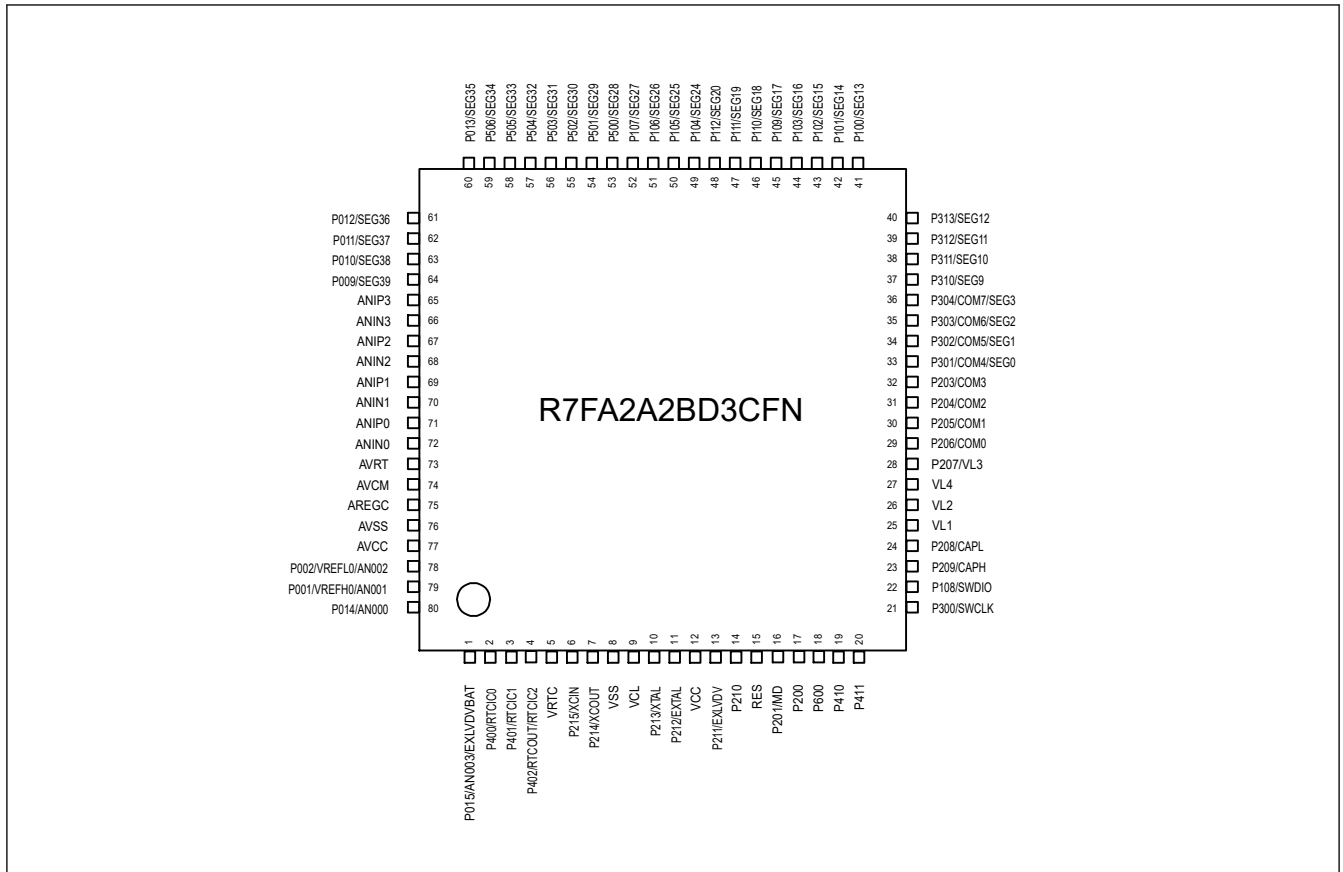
P013/SEG35 60
P506/SEG34 59
P505/SEG33 58
P504/SEG32 57
P503/SEG31 56
P502/SEG30 55
P501/SEG29 54
P500/SEG28 53
P107/SEG27 52
P106/SEG26 51
P105/SEG25 50
P104/SEG24 49
P112/SEG20 48
P111/SEG19 47
P110/SEG18 46
P109/SEG17 45
P103/SEG16 44
P102/SEG15 43
P101/SEG14 42
P100/SEG13 41

P012/SEG36 61
P011/SEG37 62
P010/SEG38 63
P009/SEG39 64
ANIP3 65
ANIN3 66
ANIP2 67
ANIN2 68
ANIP1 69
ANIN1 70
ANIP0 71
ANIN0 72
AVRT 73
AVCM 74
AREGC 75
AVSS 76
AVCC 77
P002/VREFL0/AN002 78
P001/VREFH0/AN001 79
P014/AN000 80

R7FA2A2BD3CFN

40 P313/SEG12
39 P312/SEG11
38 P311/SEG10
37 P310/SEG9
36 P304/COM7/SEG3
35 P303/COM6/SEG2
34 P302/COM5/SEG1
33 P301/COM4/SEG0
32 P203/COM3
31 P204/COM2
30 P205/COM1
29 P206/COM0
28 P207/VL3
27 VL4
26 VL2
25 VL1
24 P208/CAPL
23 P209/CAPH
22 P108/SWDIO
21 P300/SWCLK

1 P015/AN003/EXLVDVBAT
2 P400/RTCIC0
3 P401/RTCIC1
4 P402/RTCOUT/RTCIC2
5 VRTC
6 P215/XCIN
7 P214/XCOUT
8 VSS
9 VCL
10 P213/XTAL
11 P212/EXTAL
12 VCC
13 P211/EXLVDV
14 P210
15 RES
16 P201/MD
17 P200
18 P600
19 P410
20 P411